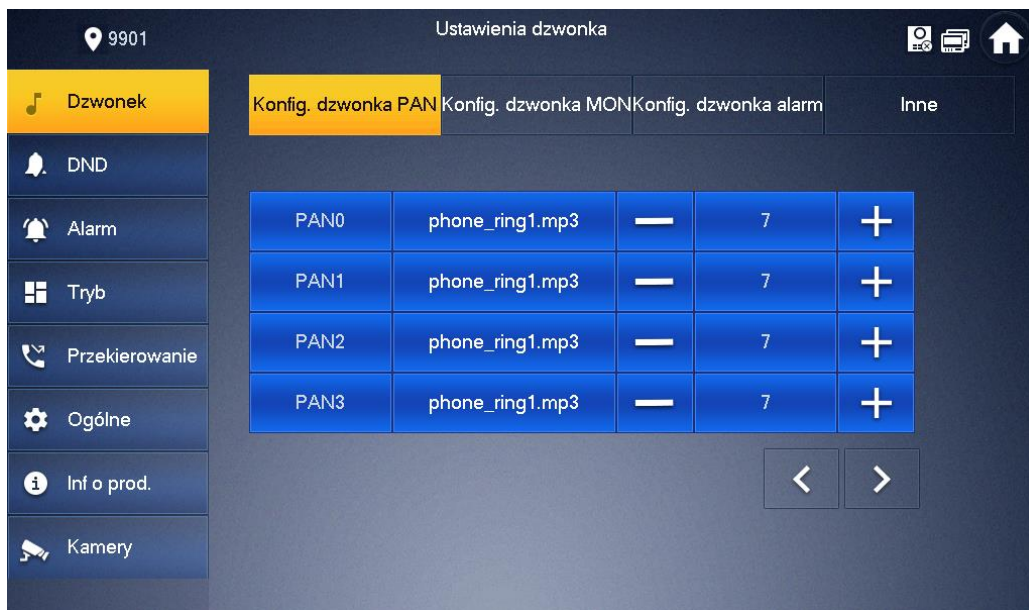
9901

Ustawienia dzwonka

Dzwonek
DND
Alarm
Tryb
Przekierowanie
Ogólne
Inf o prod.
Kamery

Konfig. dzwonka PAN
Konfig. dzwonka MON
Konfig. dzwonka alarm
Inne

| PAN0 | phone_ring1.mp3 | — | 7 | + |
|---|---|---|---|---|
| PAN1 | phone_ring1.mp3 | — | 7 | + |
| PAN2 | phone_ring1.mp3 | — | 7 | + |
| PAN3 | phone_ring1.mp3 | — | 7 | + |

< >